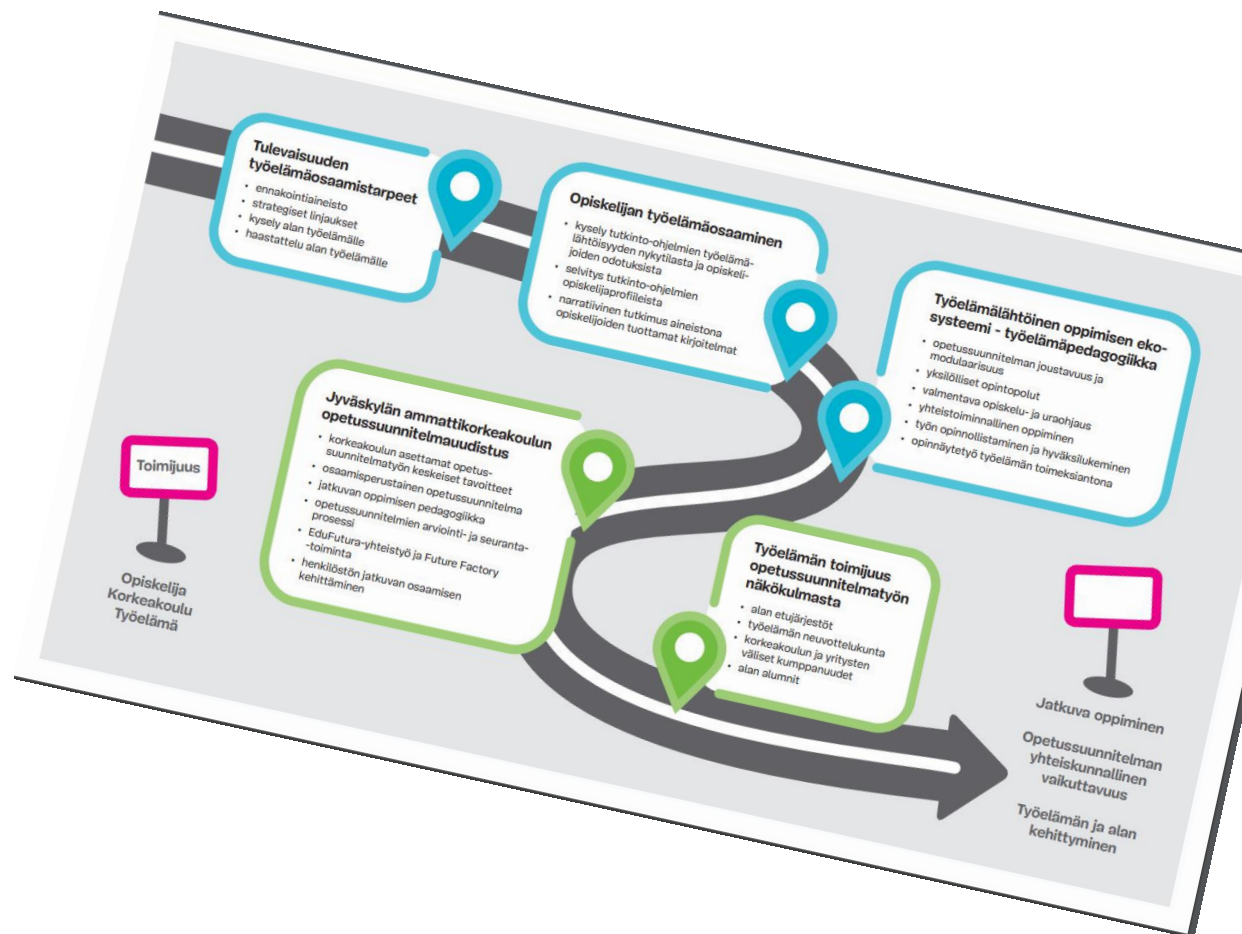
Tulevaisuuden työelämäosaamistarpeet
• ennakointiaineisto
• strategiset linjaukset
• kysely alan työelämälle
• haastattelu alan työelämälle

Opiskelijan työelämäosaaminen
• kysely tutkinto-ohjelmien työelämälähtöisyyden nykytilasta ja opiskelijoiden odotuksista
• selvitys tutkinto-ohjelmien opiskelijaprofiileista
• narratiivinen tutkimus aineistona opiskelijoiden tuottamat kirjoitelmat

Työelämälähtöinen oppimisen ekosysteemi - työelämäpedagogiikka
• opetussuunnitelman joustavuus ja modulaarisuus
• yksilölliset opintopolut
• valmentava opiskelu- ja uraohjaus
• yhteistoiminnallinen oppiminen
• työn opinnollistaminen ja hyväksilukeminen
• opinnäytetyö työelämän toimeksiantona

Jyväskylän ammattikorkeakoulun opetussuunnitelmauudistus
• korkeakoulun asettamat opetussuunnitelmatyön keskeiset tavoitteet
• osaamisperustainen opetussuunnitelma
• jatkuvan oppimisen pedagogiikka
• opetussuunnitelmien arviointi- ja seurantaprosessi
• EduFutura-yhteistyö ja Future Factory -toiminta
• henkilöstön jatkuvan osaamisen kehittäminen

Toimijuus

Opiskelija
Korkeakoulu
Työelämä

Työelämän toimijuus opetussuunnitelmatyön näkökulmasta
• alan etujärjestöt
• työelämän neuvottelukunta
• korkeakoulun ja yritysten väliset kumppanuudet
• alan alumnit

Jatkuva oppiminen

Opetussuunnitelman yhteiskunnallinen vaikuttavuus

Työelämän ja alan kehittyminen